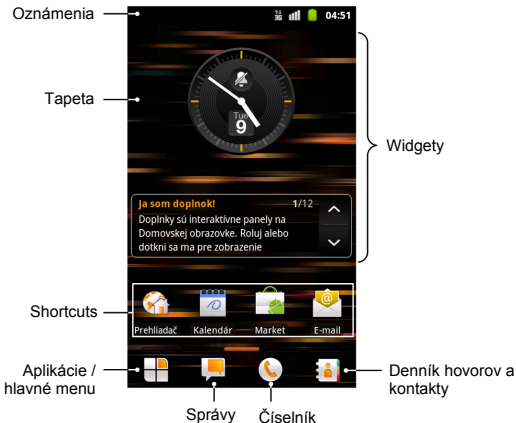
Oznámenia

04:51

Tapeta

Tue
9

Widgety

Ja som doplnok!

1/12

Doplnky sú interaktívne panely na Domovskej obrazovke. Roluj alebo dotkni sa ma pre zobrazenie

Shortcuts

Prehliadač

Kalendár

Market

E-mail

Aplikácie / hlavné menu

Denník hovorov a kontakty

Správy

Číselník